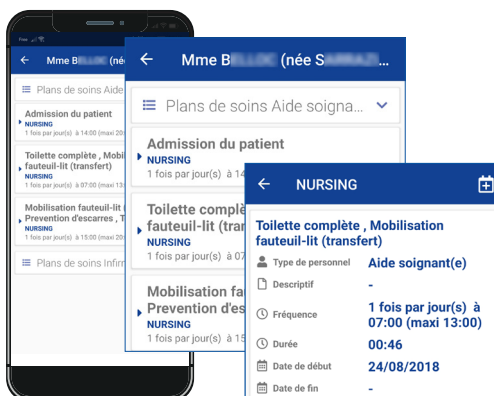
Free

Mme B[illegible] (née

Plans de soins Aide

Admission du patient
NURSING
1 fois par jour(s) à 14:00 (maxi 20

Toilette complète , Mobil
fauteuil-lit (transfert)
NURSING
1 fois par jour(s) à 07:00 (maxi 13

Mobilisation fauteuil-lit
Prevention d'escarres , T
NURSING
1 fois par jour(s) à 15:00 (maxi 20

Plans de soins Infirm

Mme B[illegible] (née S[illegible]

Plans de soins Aide soignant...

Admission du patient
NURSING
1 fois par jour(s) à 14

Toilette complè
fauteuil-lit (tra
NURSING
1 fois par jour(s) à

Mobilisation fau
Prevention d'es
NURSING
1 fois par jour(s) à 15

NURSING

Toilette complète , Mobilisation fauteuil-lit (transfert)

Type de personnel: Aide soignant(e)

Descriptif: -

Fréquence: 1 fois par jour(s) à 07:00 (maxi 13:00)

Durée: 00:46

Date de début: 24/08/2018

Date de fin: -